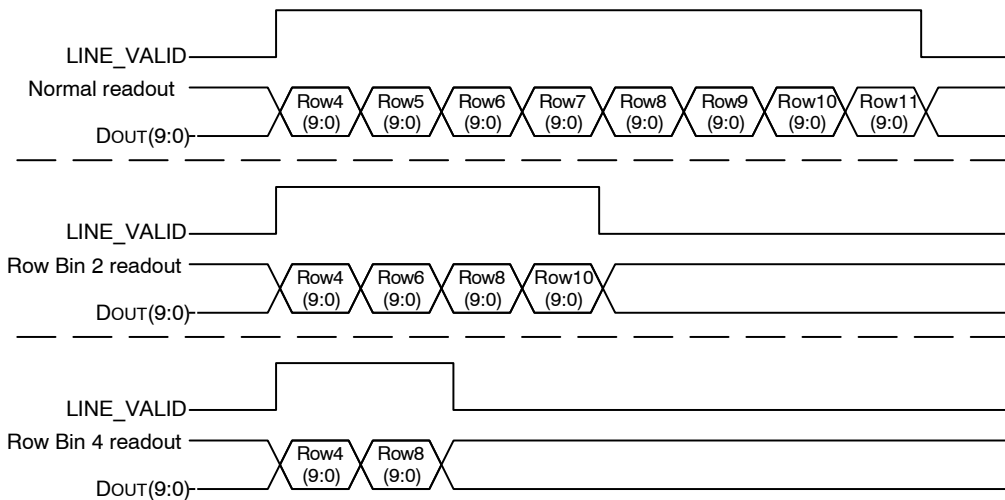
LINE_VALID

Normal readout

DOUT(9:0)

Row4 (9:0)
Row5 (9:0)
Row6 (9:0)
Row7 (9:0)
Row8 (9:0)
Row9 (9:0)
Row10 (9:0)
Row11 (9:0)

LINE_VALID

Row Bin 2 readout

DOUT(9:0)

Row4 (9:0)
Row6 (9:0)
Row8 (9:0)
Row10 (9:0)

LINE_VALID

Row Bin 4 readout

DOUT(9:0)

Row4 (9:0)
Row8 (9:0)